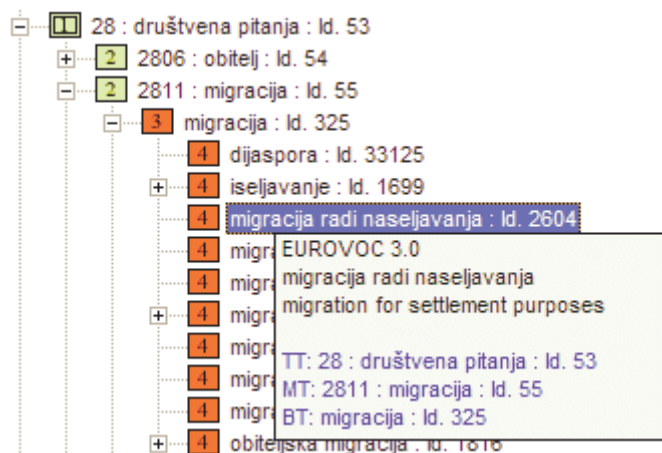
28 : društvena pitanja : Id. 53
2 2806 : obitelj : Id. 54
2 2811 : migracija : Id. 55
3 migracija : Id. 325
4 dijaspora : Id. 33125
4 iseljavanje : Id. 1699
4 migracija radi naseljavanja : Id. 2604
4 migra
4 migra
4 migra
4 migra
4 migra
4 migra
4 obiteljska migracija : Id. 1816

EUROVOC 3.0
migracija radi naseljavanja
migration for settlement purposes

TT: 28 : društvena pitanja : Id. 53
MT: 2811 : migracija : Id. 55
BT: migracija : Id. 325